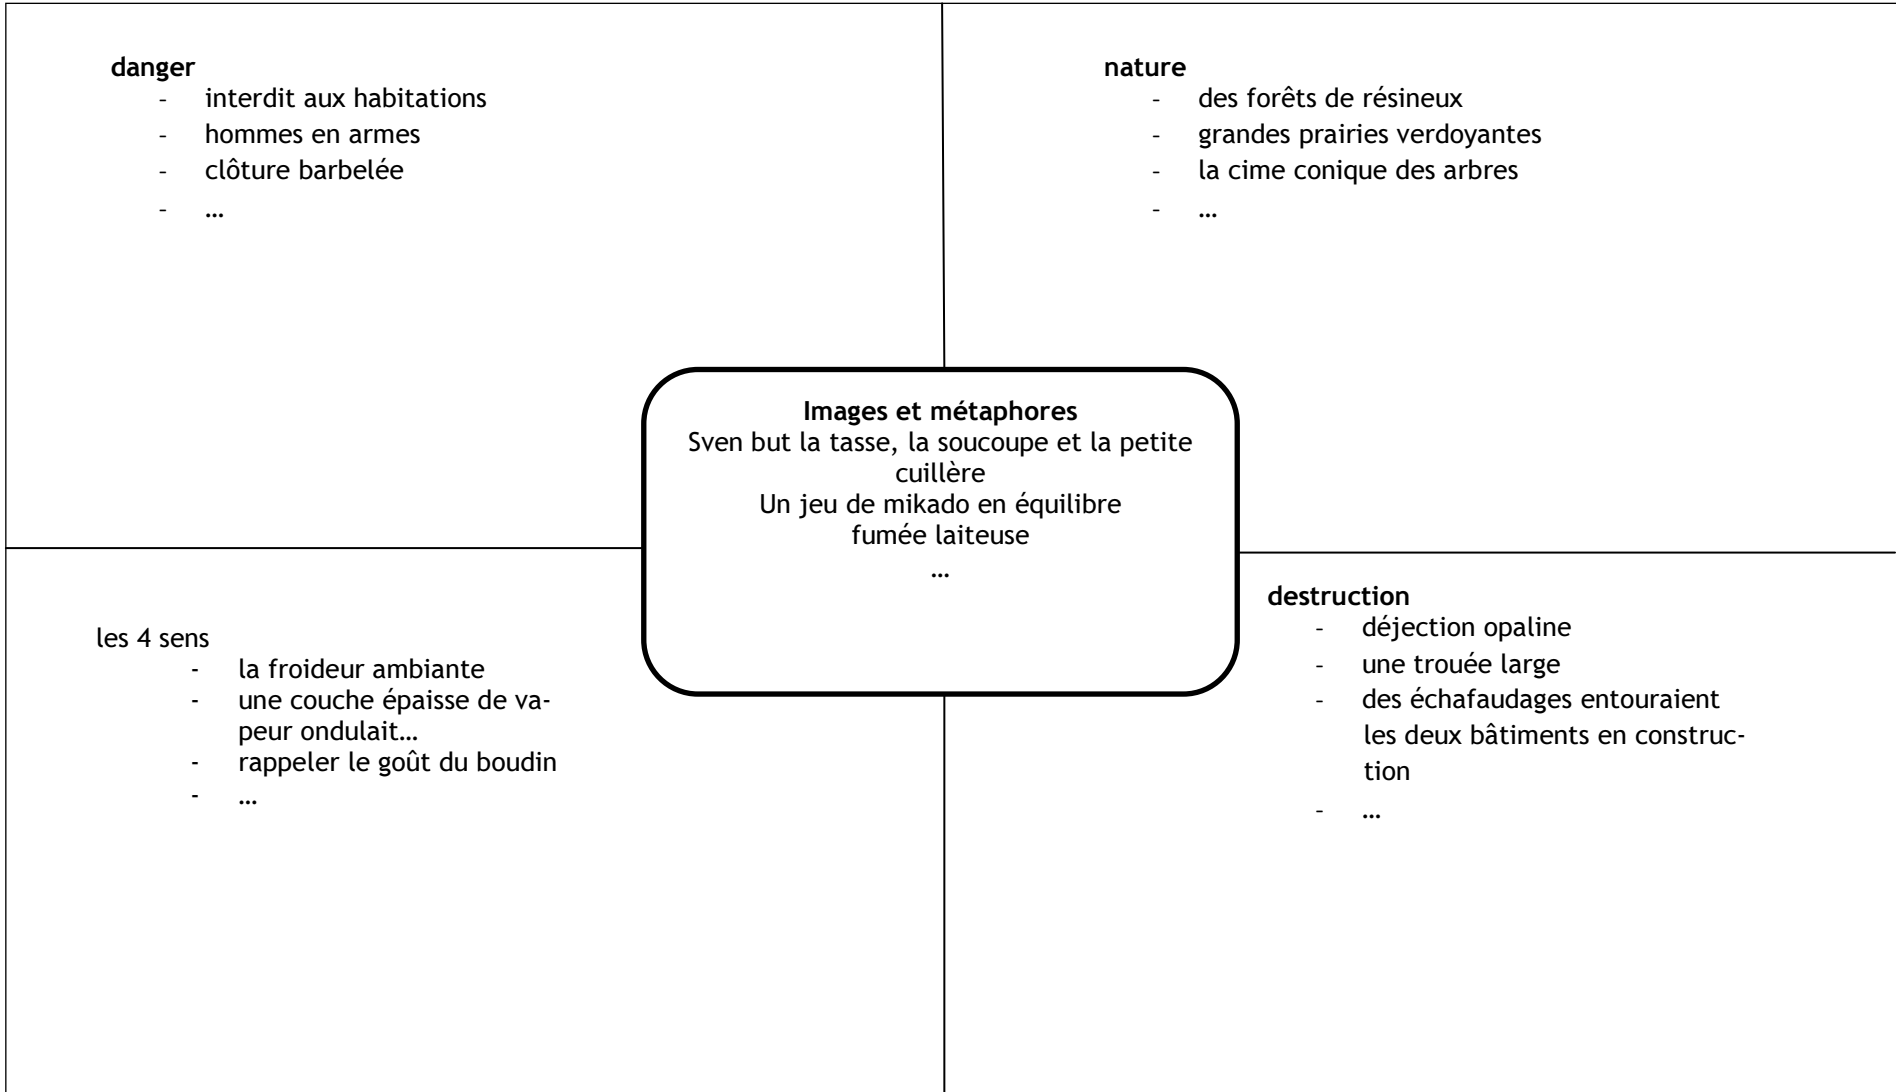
**danger**
- interdit aux habitations
- hommes en armes
- clôture barbelée
- …

**nature**
- des forêts de résineux
- grandes prairies verdoyantes
- la cime conique des arbres
- …

**Images et métaphores**
Sven but la tasse, la soucoupe et la petite cuillère
Un jeu de mikado en équilibre
fumée laiteuse
…

les 4 sens
- la froideur ambiante
- une couche épaisse de vapeur ondulait…
- rappeler le goût du boudin
- …

**destruction**
- déjection opaline
- une trouée large
- des échafaudages entouraient les deux bâtiments en construction
- …